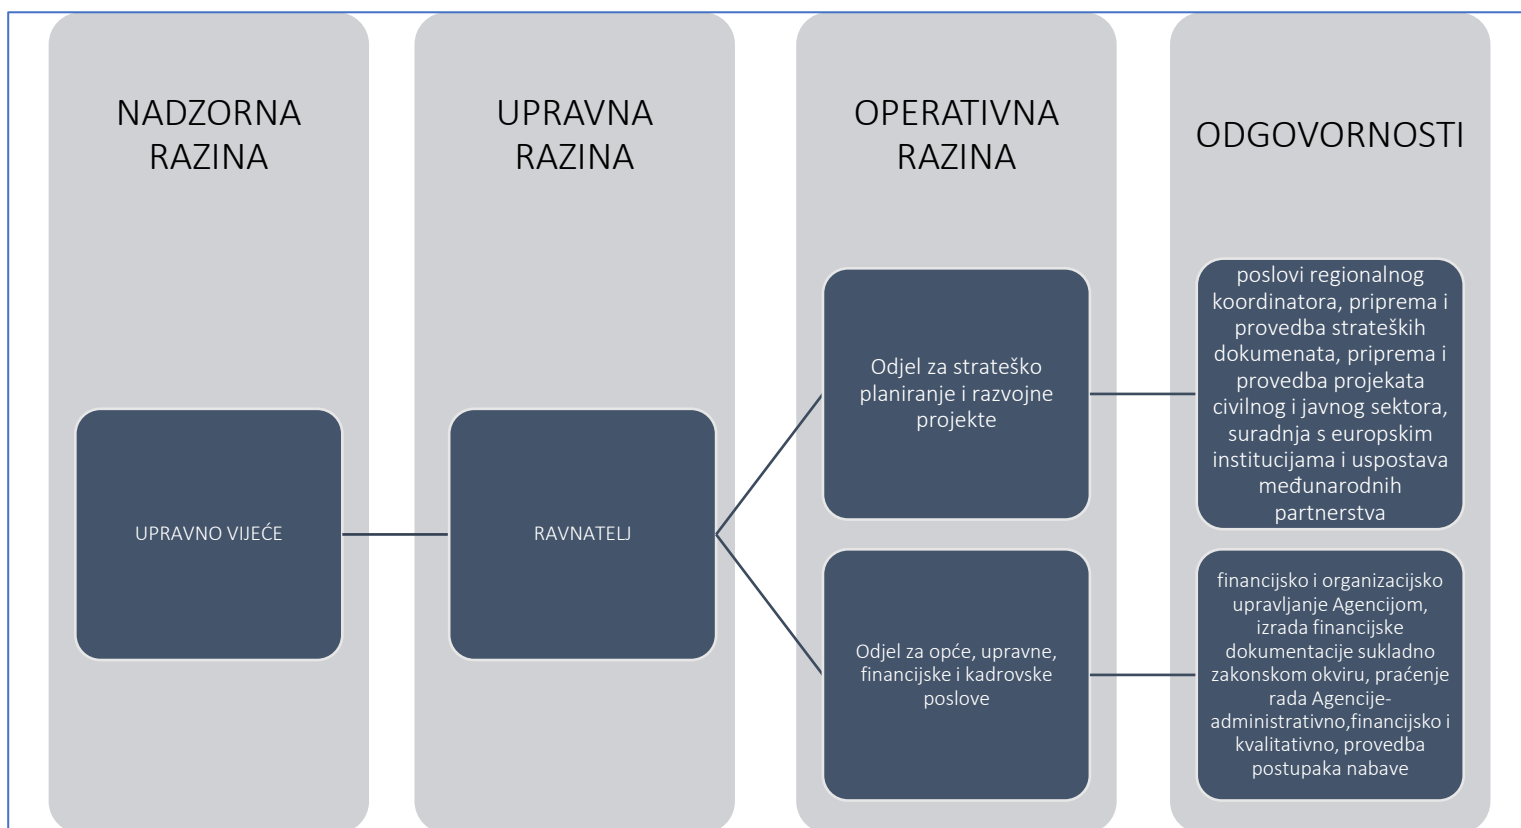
NADZORNA RAZINA

UPRAVNA RAZINA

OPERATIVNA RAZINA

ODGOVORNOSTI

UPRAVNO VIJEĆE

RAVNATELJ

Odjel za strateško planiranje i razvojne projekte

poslovi regionalnog koordinatora, priprema i provedba strateških dokumenata, priprema i provedba projekata civilnog i javnog sektora, suradnja s europskim institucijama i uspostava međunarodnih partnerstva

Odjel za opće, upravne, financijske i kadrovske poslove

financijsko i organizacijsko upravljanje Agencijom, izrada financijske dokumentacije sukladno zakonskom okviru, praćenje rada Agencije-administrativno,financijsko i kvalitativno, provedba postupaka nabave